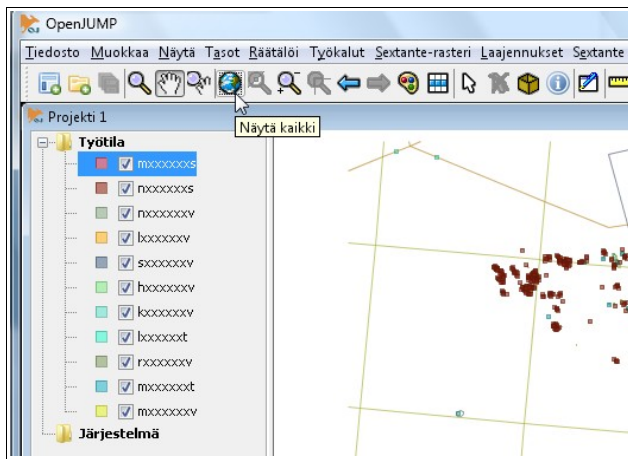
OpenJUMP

Tiedosto Muokkaa Näytä Tasot Räätälöi Työkalut Sextante-rasteri Laajennukset Sextante

Näytä kaikki

Projekti 1

Työtila
mxxxxxxs
nxxxxxxs
nxxxxxxv
lxxxxxxv
sxxxxxxv
hxxxxxxv
kxxxxxxv
lxxxxxxt
rxxxxxxv
mxxxxxxt
mxxxxxxv
Järjestelmä